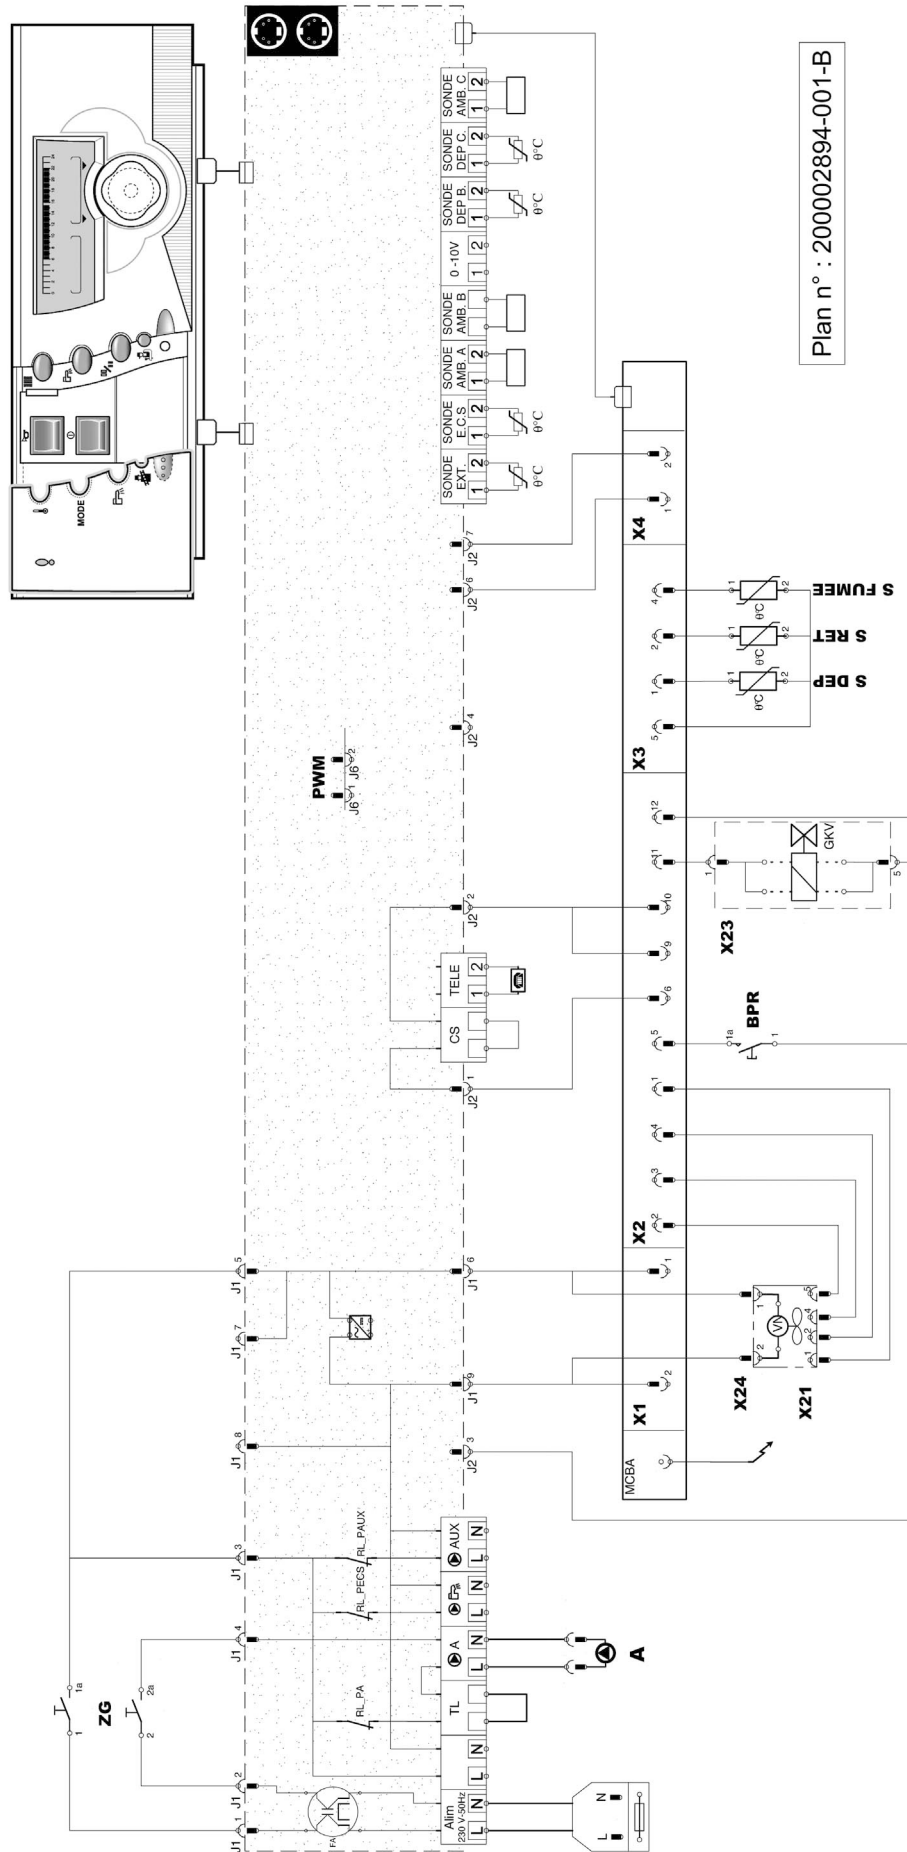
Plan n° : 200002894-001-B

SONDE EXT. 1 2 θ°C
SONDE E.C.S 1 2 θ°C
SONDE AMB. A 1 2
SONDE AMB. B
0 -10V 1 2
SONDE DEP B. 1 2 θ°C
SONDE DEP C. 1 2 θ°C
SONDE AMB. C 1 2

MODE

PWM
J6 1 J6 2

J2 7
J2 6
J2 4
J2 2
J2 1
J2 3

X4 1 2
X3 5 1 2 4 6 9 10 11 12
X2 1 2 3 4 1 5
X1 2
MCBA

S FUMEE
S RET
S DEP
θ°C

GKV
X23
BPR 1a 1

TELE 1 2
CS

X24
X21

J1 5
J1 7
J1 6
J1 9
J1 8
J1 3
J1 4
J1 2
J1 1

ZG 1a 1 2a 2

RL_PAUX
RL_PECS
RL_PA

AUX L N
L N
A L N
TL
L N
Alim 230 V-50Hz L N

FA

A

N
L